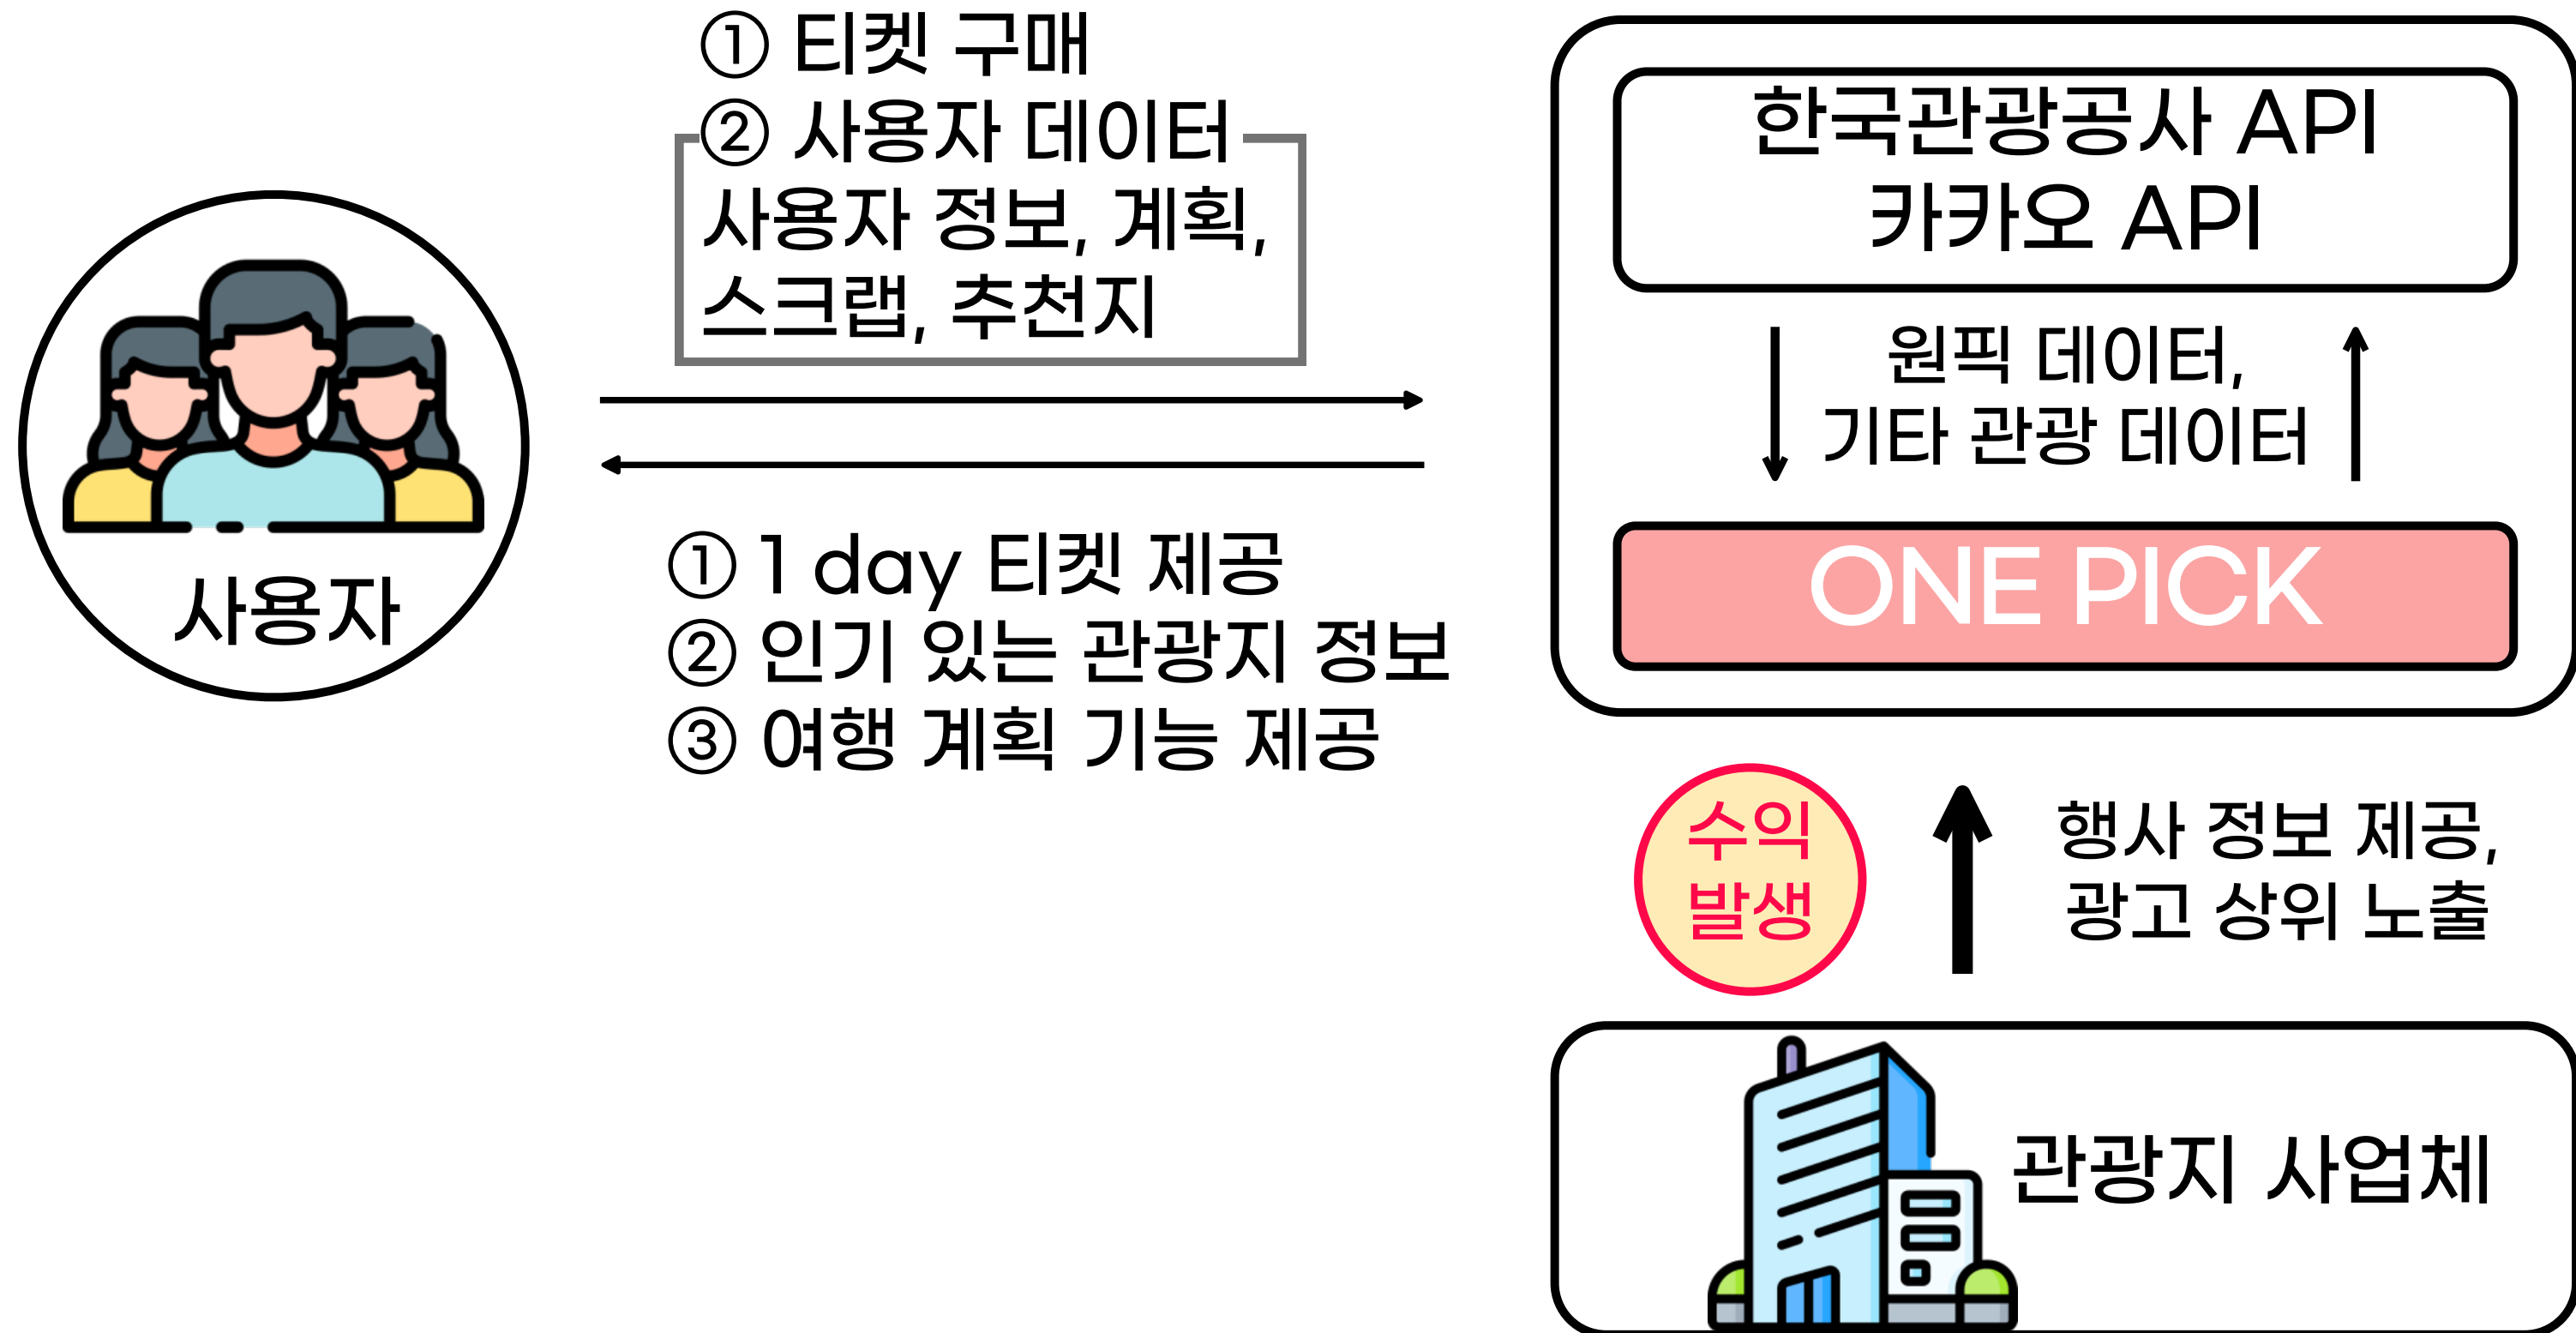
① 티켓 구매
② 사용자 데이터
사용자 정보, 계획, 스크랩, 추천지

사용자

① 1 day 티켓 제공
② 인기 있는 관광지 정보
③ 여행 계획 기능 제공

한국관광공사 API
카카오 API

원픽 데이터, 기타 관광 데이터

ONE PICK

수익 발생

행사 정보 제공, 광고 상위 노출

관광지 사업체